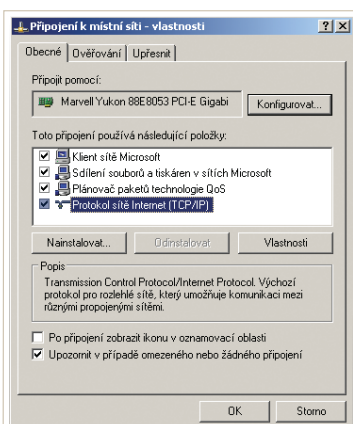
Připojení k místní síti - vlastnosti

?
X

Obecné
Ověřování
Upřesnit

Připojit pomocí:

Marvell Yukon 88E8053 PCI-E Gigabi

Konfigurovat...

Toto připojení používá následující položky:

Klient sítě Microsoft
Sdílení souborů a tiskáren v sítích Microsoft
Plánovač paketů technologie QoS
Protokol sítě Internet (TCP/IP)

Nainstalovat...
Odinstalovat
Vlastnosti

Popis

Transmission Control Protocol/Internet Protocol. Výchozí protokol pro rozlehlé sítě, který umožňuje komunikaci mezi různými propojenými sítěmi.

Po připojení zobrazit ikonu v oznamovací oblasti

Upozornit v případě omezeného nebo žádného připojení

OK
Storno